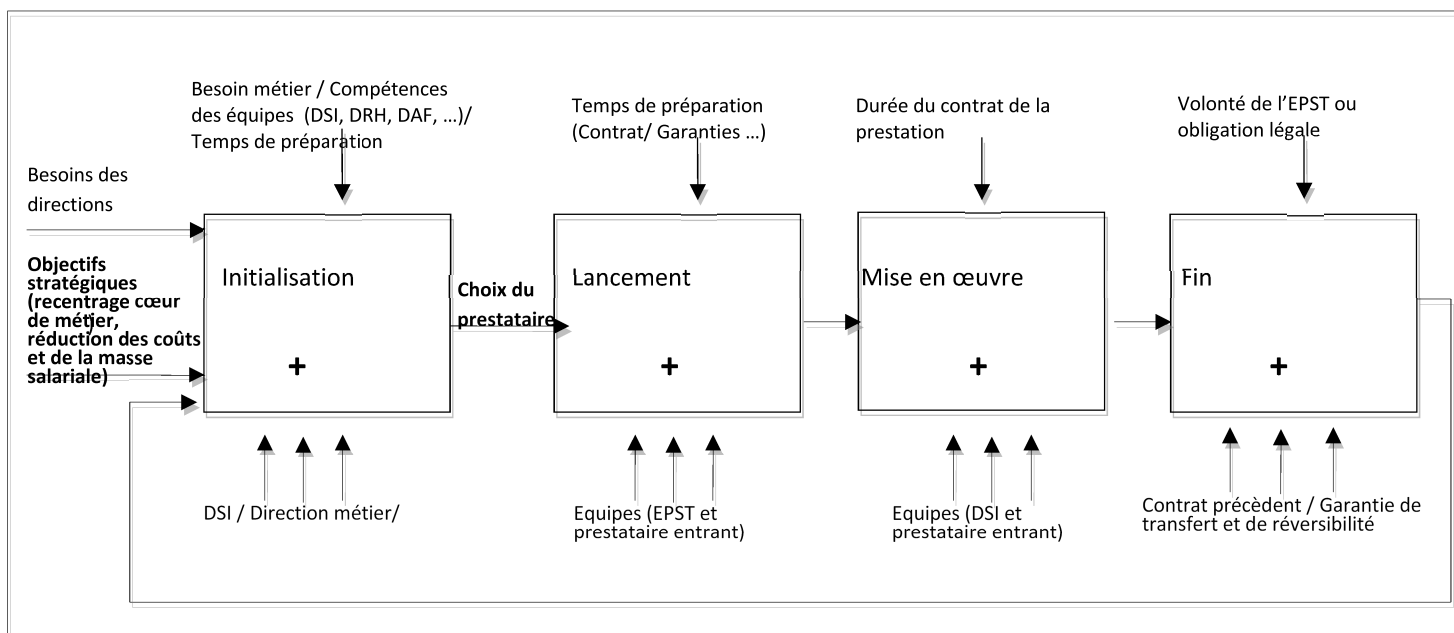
Besoin métier / Compétences des équipes (DSI, DRH, DAF, …)/ Temps de préparation

Temps de préparation (Contrat/ Garanties …)

Durée du contrat de la prestation

Volonté de l'EPST ou obligation légale

Besoins des directions

Objectifs stratégiques (recentrage cœur de métier, réduction des coûts et de la masse salariale)

Initialisation

+

Choix du prestataire

Lancement

+

Mise en œuvre

+

Fin

+

DSI / Direction métier/

Equipes (EPST et prestataire entrant)

Equipes (DSI et prestataire entrant)

Contrat précèdent / Garantie de transfert et de réversibilité